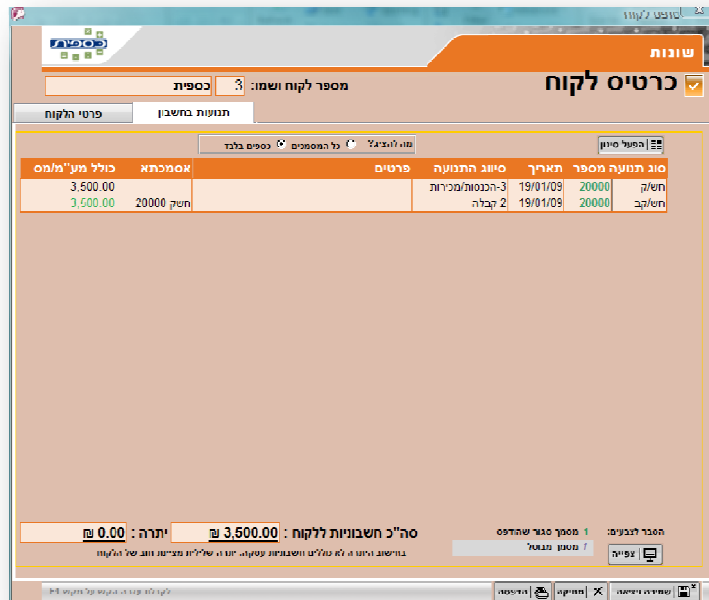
טופס לקוח

כספית

שונות

כרטיס לקוח

מספר לקוח ושמו: 3 כספית

פרטי הלקוח

תנועות בחשבון

הפעל סינון

מה להציג? כל המסמכים כספים בלבד

| סוג תנועה | מספר | תאריך | סיווג התנועה | פרטים | אסמכתא | כולל מע"מ/מס |
|---|---|---|---|---|---|---|
| חש/ק | 20000 | 19/01/09 | 3-הכנסות/מכירות | | | 3,500.00 |
| חש/קב | 20000 | 19/01/09 | 2 קבלה | | חשק 20000 | 3,500.00 |

סה"כ חשבוניות ללקוח : 3,500.00 ₪ יתרה : 0.00 ₪

הסבר לצבעים: 1 מסמך סגור שהודפס

? מסמך מבוטל

צפייה

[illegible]

שמירה ויציאה ביטול הדפסה

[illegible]